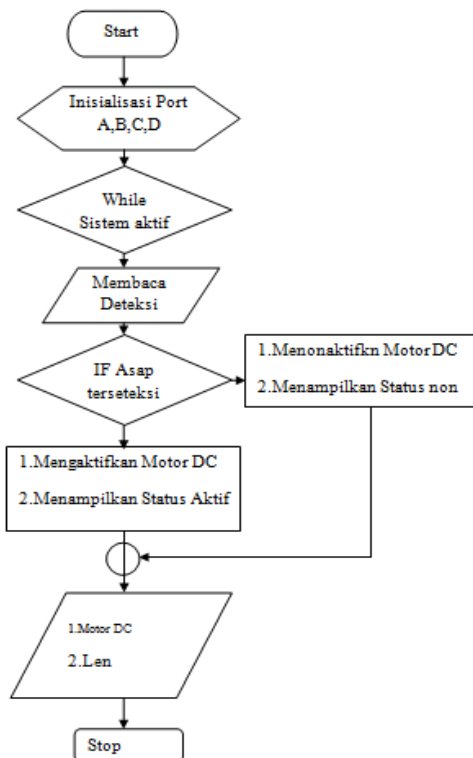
Start

Inisialisasi Port A,B,C,D

While Sistem aktif

Membaca Deteksi

IF Asap terseteksi

1.Menonaktifkn Motor DC
2.Menampilkan Status non

1.Mengaktifkan Motor DC
2.Menampilkan Status Aktif

1.Motor DC
2.Len

Stop